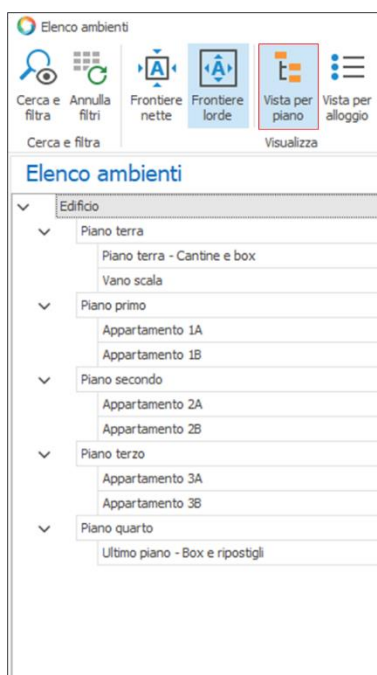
Elenco ambienti

Cerca e filtra
Annulla filtri
Cerca e filtra

Frontiere nette
Frontiere lorde
Vista per piano
Vista per alloggio
Visualizza

Elenco ambienti

Edificio
Piano terra
Piano terra - Cantine e box
Vano scala
Piano primo
Appartamento 1A
Appartamento 1B
Piano secondo
Appartamento 2A
Appartamento 2B
Piano terzo
Appartamento 3A
Appartamento 3B
Piano quarto
Ultimo piano - Box e ripostigli